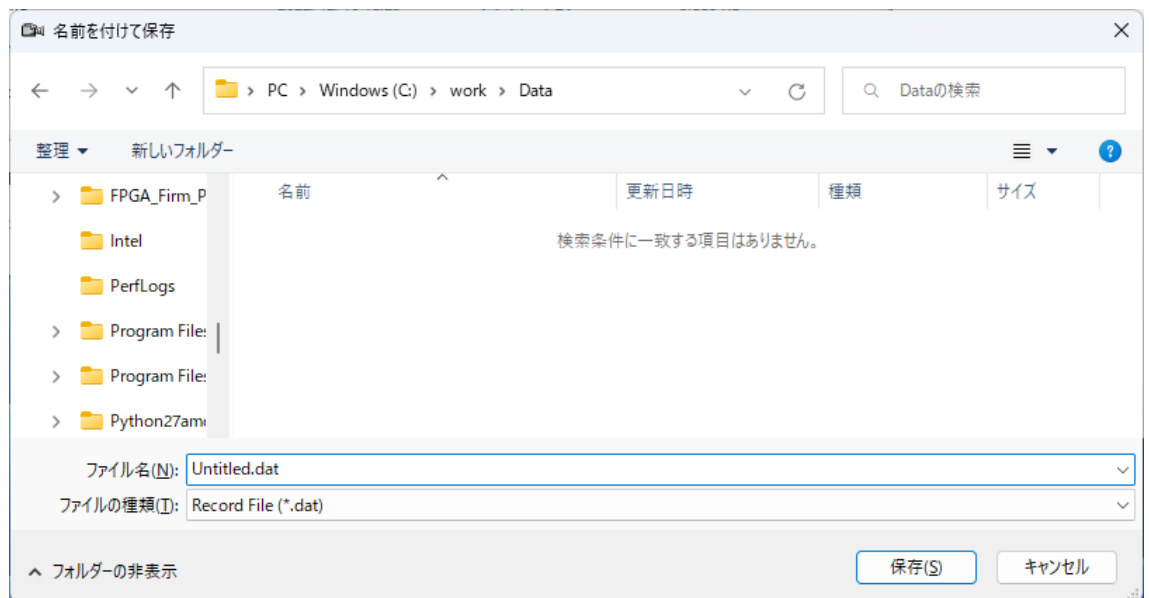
名前を付けて保存

PC > Windows (C:) > work > Data

Dataの検索

整理 ▾ 新しいフォルダー

FPGA_Firm_P
Intel
PerfLogs
Program Files
Program Files
Python27am

| 名前 | 更新日時 | 種類 | サイズ |
|---|---|---|---|

検索条件に一致する項目はありません。

ファイル名(N): Untitled.dat

ファイルの種類(T): Record File (*.dat)

フォルダーの非表示

保存(S) キャンセル